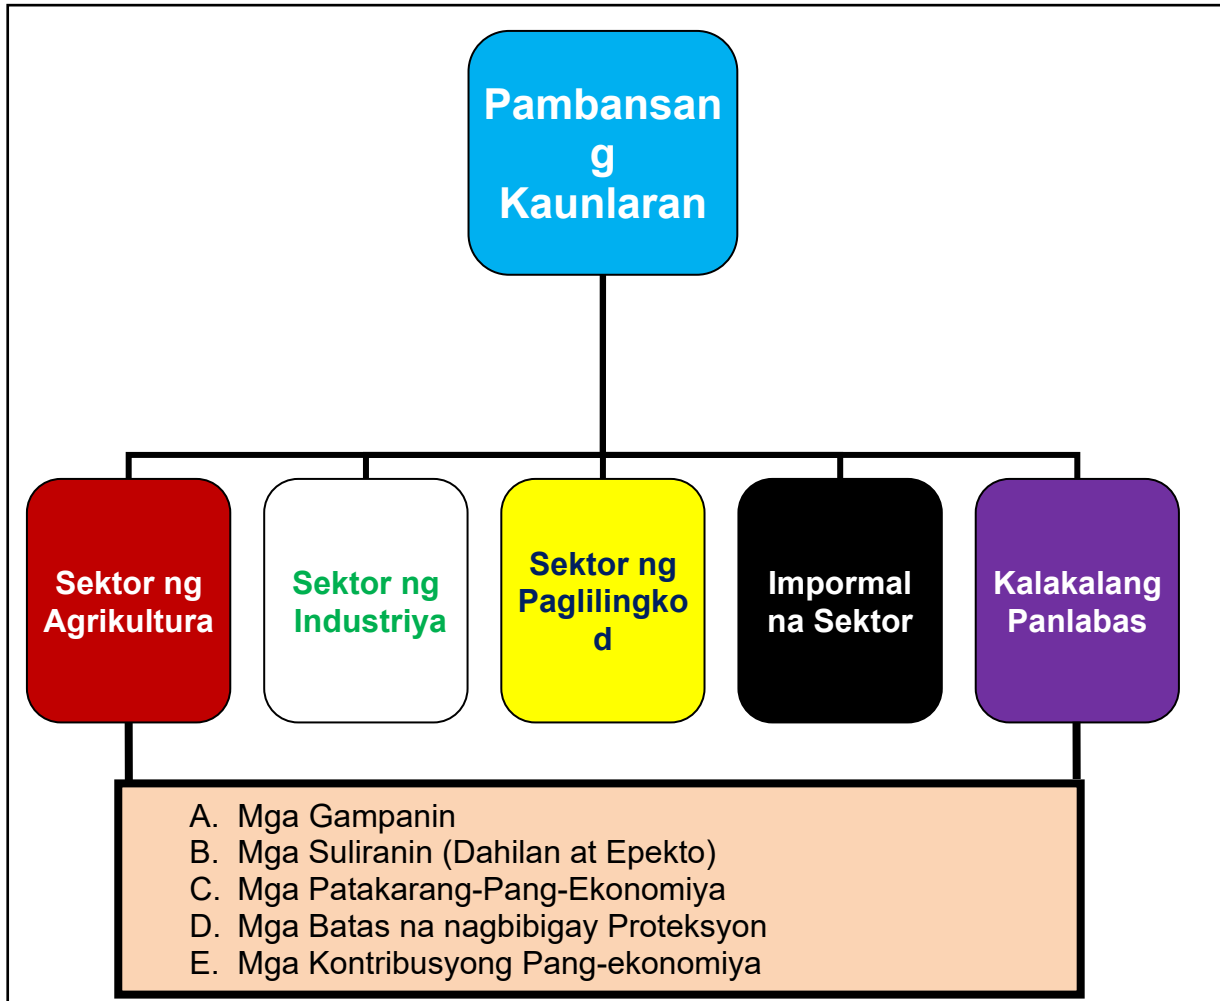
Pambansang Kaunlaran

Sektor ng Agrikultura

Sektor ng Industriya

Sektor ng Paglilingkod

Impormal na Sektor

Kalakalang Panlabas

A. Mga Gampanin
B. Mga Suliranin (Dahilan at Epekto)
C. Mga Patakarang-Pang-Ekonomiya
D. Mga Batas na nagbibigay Proteksyon
E. Mga Kontribusyong Pang-ekonomiya